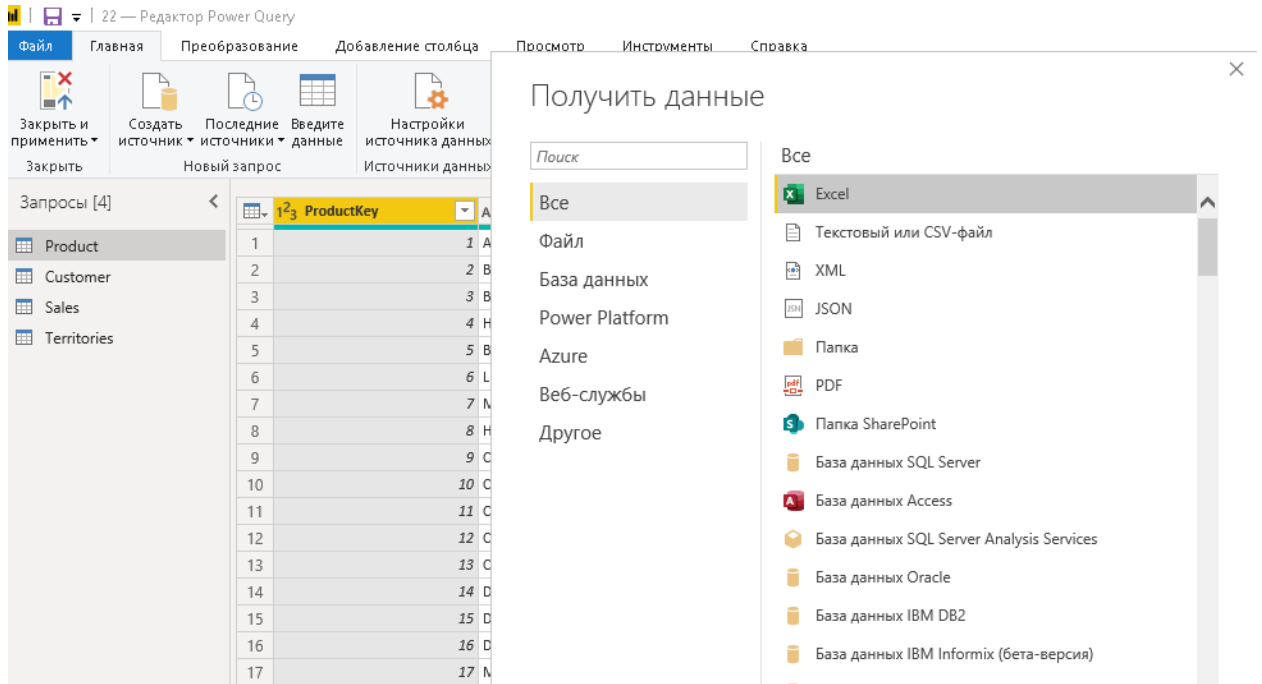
22 — Редактор Power Query

Файл | Главная | Преобразование | Добавление столбца | Просмотр | Инструменты | Справка

Закрыть и применить ▾
Закрыть

Создать источник ▾ | Последние источники ▾ | Введите данные
Новый запрос

Настройки источника данных
Источники данных

Запросы [4]
Product
Customer
Sales
Territories

| | $1^2_3$ ProductKey | A |
|---|---|---|
| 1 | 1 | A |
| 2 | 2 | B |
| 3 | 3 | B |
| 4 | 4 | H |
| 5 | 5 | B |
| 6 | 6 | L |
| 7 | 7 | M |
| 8 | 8 | H |
| 9 | 9 | C |
| 10 | 10 | C |
| 11 | 11 | C |
| 12 | 12 | C |
| 13 | 13 | C |
| 14 | 14 | D |
| 15 | 15 | D |
| 16 | 16 | D |
| 17 | 17 | M |

Получить данные

Поиск

Все
Файл
База данных
Power Platform
Azure
Веб-службы
Другое

Все
Excel
Текстовый или CSV-файл
XML
JSON
Папка
PDF
Папка SharePoint
База данных SQL Server
База данных Access
База данных SQL Server Analysis Services
База данных Oracle
База данных IBM DB2
База данных IBM Informix (бета-версия)